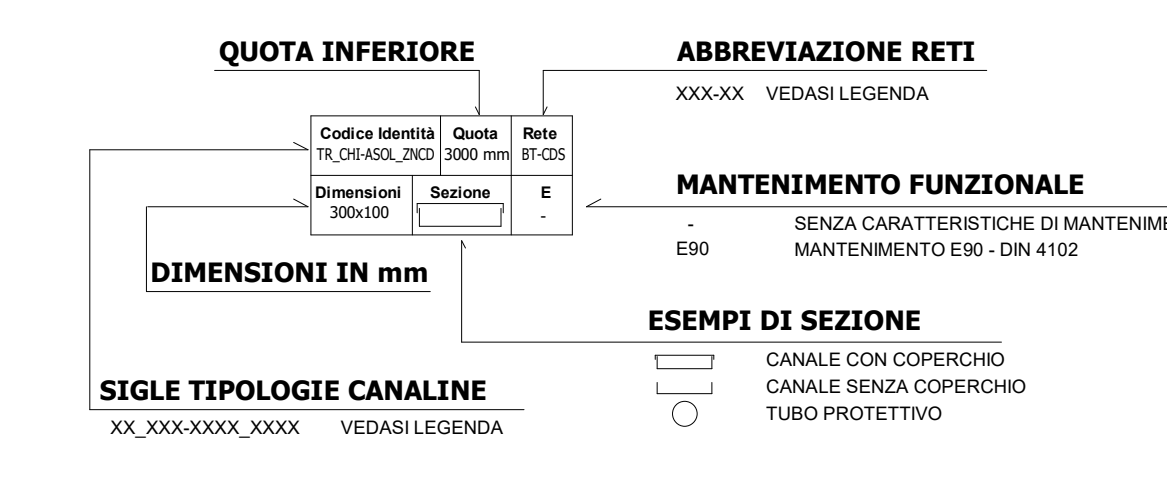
QUOTA INFERIORE

ABBREVIAZIONE RETI

XXX-XX VEDASI LEGENDA

| Codice Identità | Quota | Rete |
|---|---|---|
| TR_CHI-ASOL_ZNCD | 3000 mm | BT-CDS |
| Dimensioni | Sezione | E |
| 300x100 | | - |

MANTENIMENTO FUNZIONALE

- SENZA CARATTERISTICHE DI MANTENIME

E90 MANTENIMENTO E90 - DIN 4102

DIMENSIONI IN mm

ESEMPI DI SEZIONE

CANALE CON COPERCHIO

CANALE SENZA COPERCHIO

TUBO PROTETTIVO

SIGLE TIPOLOGIE CANALINE

XX_XXX-XXXX_XXXX VEDASI LEGENDA